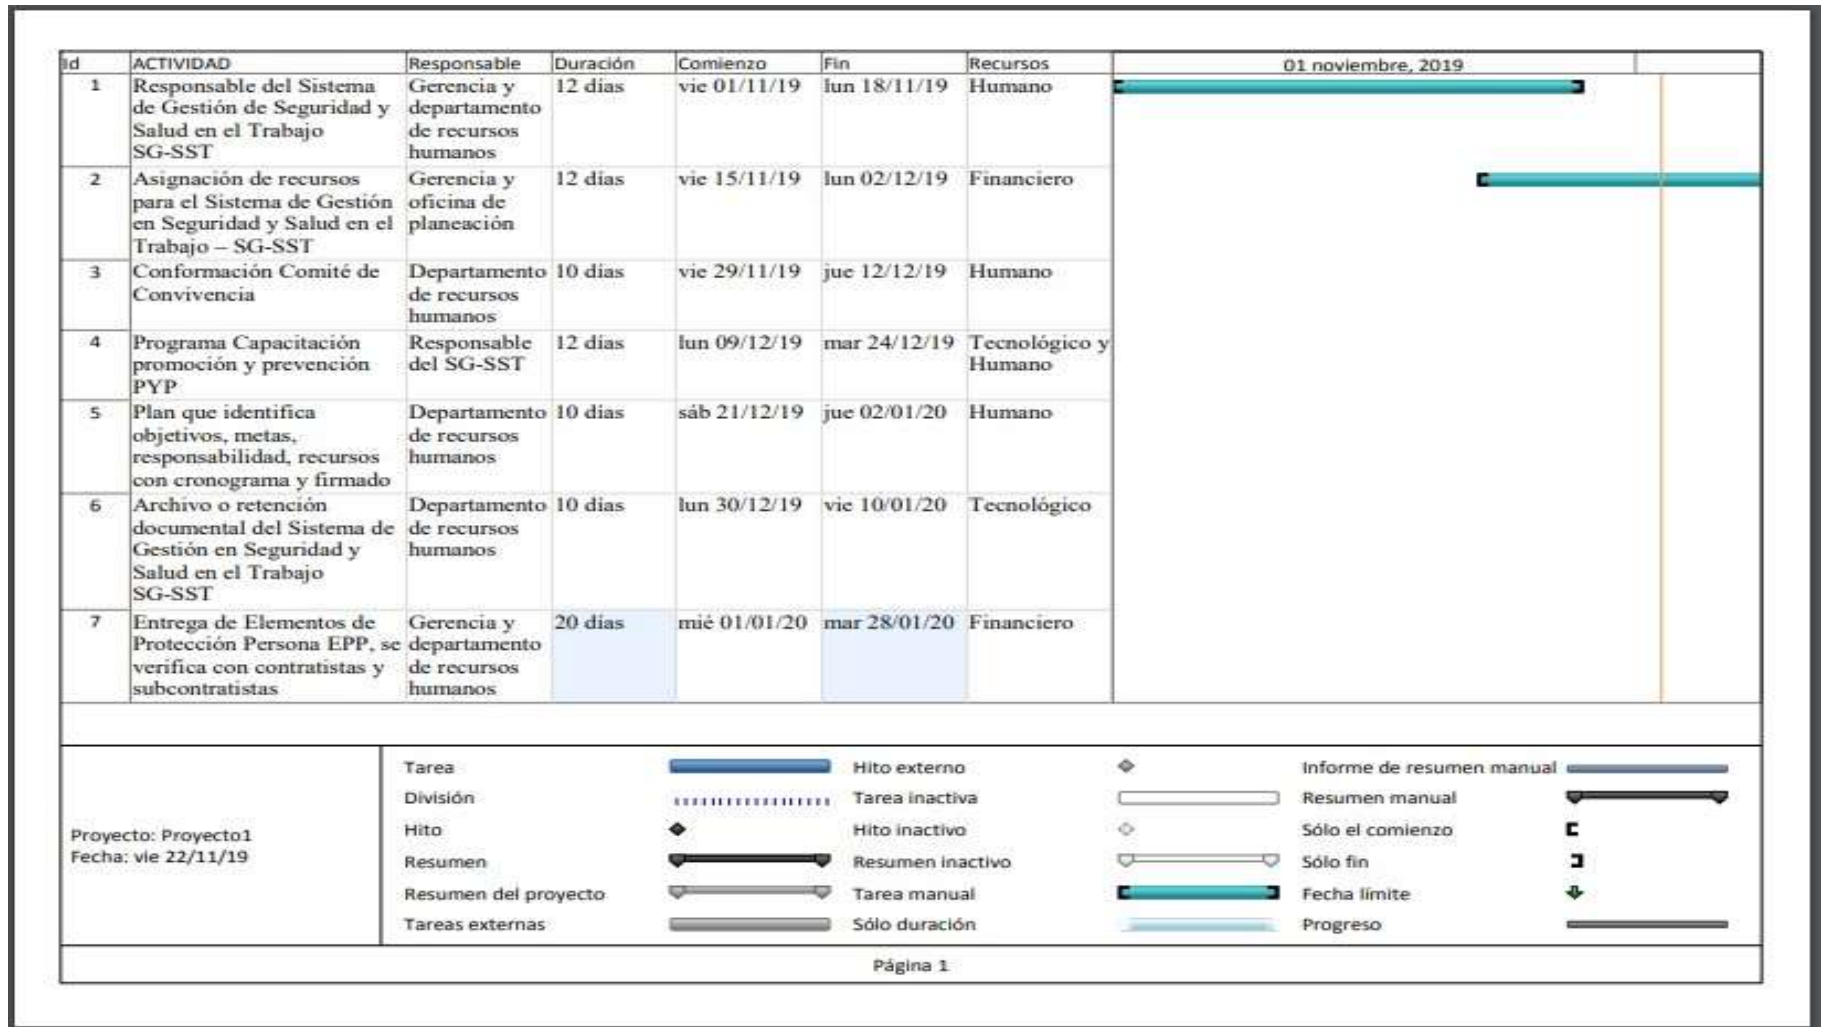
| Id | ACTIVIDAD | Responsable | Duración | Comienzo | Fin | Recursos | 01 noviembre, 2019 |
|---|---|---|---|---|---|---|---|
| 1 | Responsable del Sistema de Gestión de Seguridad y Salud en el Trabajo SG-SST | Gerencia y departamento de recursos humanos | 12 días | vie 01/11/19 | lun 18/11/19 | Humano | |
| 2 | Asignación de recursos para el Sistema de Gestión en Seguridad y Salud en el Trabajo – SG-SST | Gerencia y oficina de planeación | 12 días | vie 15/11/19 | lun 02/12/19 | Financiero | |
| 3 | Conformación Comité de Convivencia | Departamento de recursos humanos | 10 días | vie 29/11/19 | jue 12/12/19 | Humano | |
| 4 | Programa Capacitación promoción y prevención PYP | Responsable del SG-SST | 12 días | lun 09/12/19 | mar 24/12/19 | Tecnológico y Humano | |
| 5 | Plan que identifica objetivos, metas, responsabilidad, recursos con cronograma y firmado | Departamento de recursos humanos | 10 días | sáb 21/12/19 | jue 02/01/20 | Humano | |
| 6 | Archivo o retención documental del Sistema de Gestión en Seguridad y Salud en el Trabajo SG-SST | Departamento de recursos humanos | 10 días | lun 30/12/19 | vie 10/01/20 | Tecnológico | |
| 7 | Entrega de Elementos de Protección Persona EPP, se verifica con contratistas y subcontratistas | Gerencia y departamento de recursos humanos | 20 días | mié 01/01/20 | mar 28/01/20 | Financiero | |

Proyecto: Proyecto1
Fecha: vie 22/11/19

Tarea
División
Hito
Resumen
Resumen del proyecto
Tareas externas
Hito externo
Tarea inactiva
Hito inactivo
Resumen inactivo
Tarea manual
Sólo duración
Informe de resumen manual
Resumen manual
Sólo el comienzo
Sólo fin
Fecha límite
Progreso

Página 1